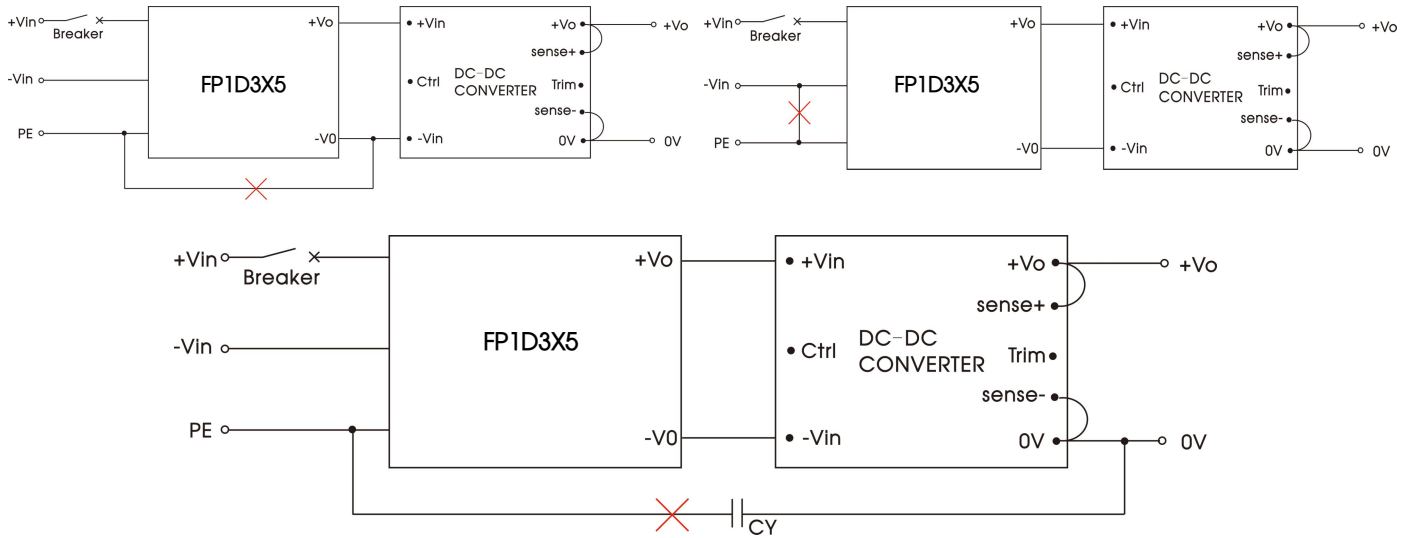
+Vin
Breaker
-Vin
PE
FP1D3X5
+Vo
-V0
+Vin
Ctrl
-Vin
DC-DC CONVERTER
+Vo
sense+
Trim
sense-
0V
+Vo
0V

+Vin
Breaker
-Vin
PE
FP1D3X5
+Vo
-V0
+Vin
Ctrl
-Vin
DC-DC CONVERTER
+Vo
sense+
Trim
sense-
0V
+Vo
0V

+Vin
Breaker
-Vin
PE
FP1D3X5
+Vo
-V0
+Vin
Ctrl
-Vin
DC-DC CONVERTER
+Vo
sense+
Trim
sense-
0V
+Vo
0V
CY